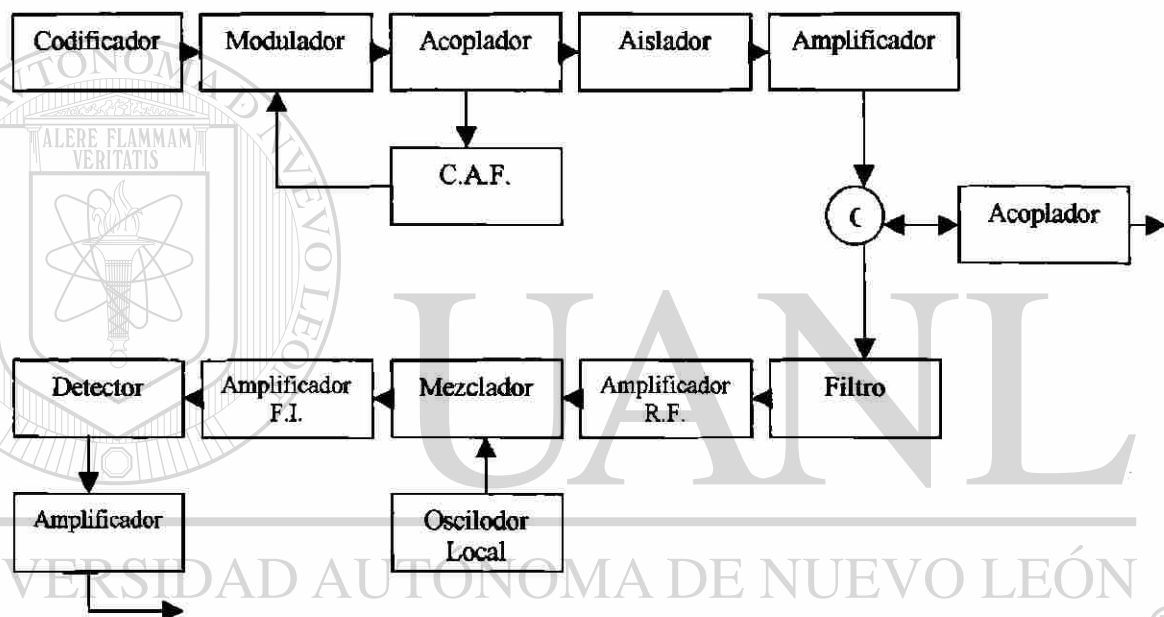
Codificador

Modulador

Acoplador

Aislador

Amplificador

C.A.F.

C

Acoplador

Detector

Amplificador F.I.

Mezclador

Amplificador R.F.

Filtro

Amplificador

Oscilodor Local

TONOMA

ALERE FLAMMAM VERITATIS

UANL

VERSIDAD AUTÓNOMA DE NUEVO LEÓN